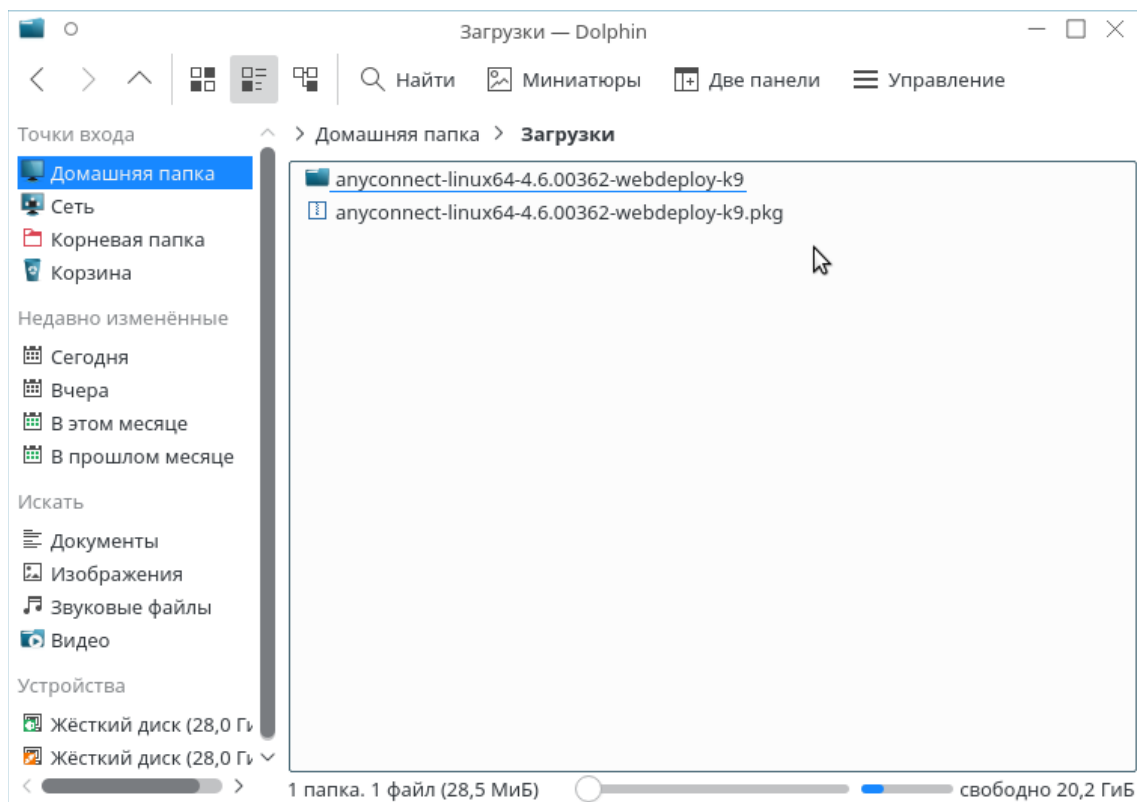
Загрузки — Dolphin

Найти Миниатюры Две панели Управление

Точки входа
Домашняя папка
Сеть
Корневая папка
Корзина
Недавно изменённые
Сегодня
Вчера
В этом месяце
В прошлом месяце
Искать
Документы
Изображения
Звуковые файлы
Видео
Устройства
Жёсткий диск (28,0 Г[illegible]
Жёсткий диск (28,0 Г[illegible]

Домашняя папка > Загрузки

anyconnect-linux64-4.6.00362-webdeploy-k9
anyconnect-linux64-4.6.00362-webdeploy-k9.pkg

1 папка. 1 файл (28,5 МиБ) свободно 20,2 ГиБ